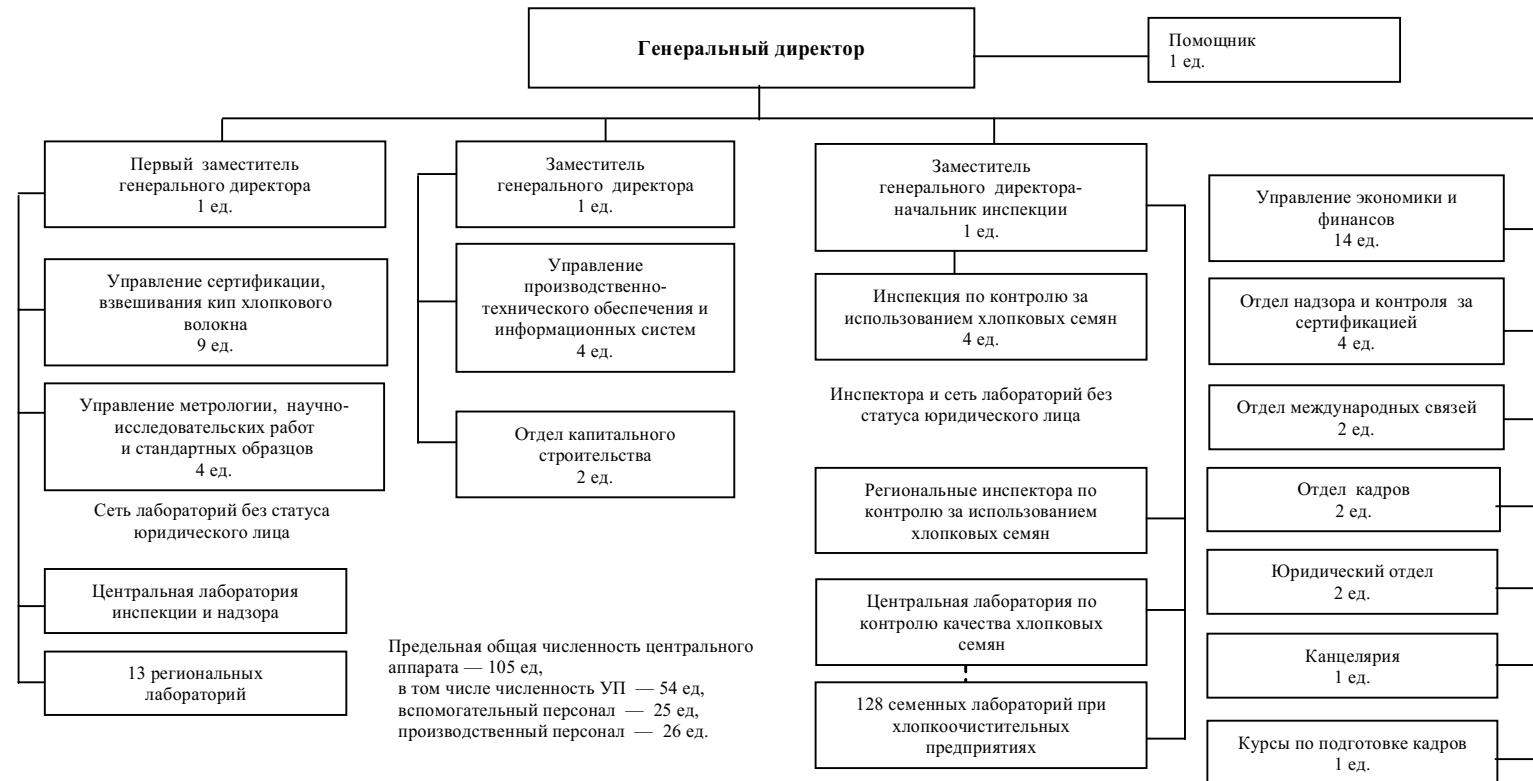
Генеральный директор

Помощник
1 ед.

Первый заместитель генерального директора
1 ед.

Управление сертификации, взвешивания кип хлопкового волокна
9 ед.

Управление метрологии, научно-исследовательских работ и стандартных образцов
4 ед.

Сеть лабораторий без статуса юридического лица

Центральная лаборатория инспекции и надзора

13 региональных лабораторий

Заместитель генерального директора
1 ед.

Управление производственно-технического обеспечения и информационных систем
4 ед.

Отдел капитального строительства
2 ед.

Предельная общая численность центрального аппарата — 105 ед,
в том числе численность УП — 54 ед,
вспомогательный персонал — 25 ед,
производственный персонал — 26 ед.

Заместитель генерального директора-начальник инспекции
1 ед.

Инспекция по контролю за использованием хлопковых семян
4 ед.

Инспектора и сеть лабораторий без статуса юридического лица

Региональные инспектора по контролю за использованием хлопковых семян

Центральная лаборатория по контролю качества хлопковых семян

128 семенных лабораторий при хлопкоочистительных предприятиях

Управление экономики и финансов
14 ед.

Отдел надзора и контроля за сертификацией
4 ед.

Отдел международных связей
2 ед.

Отдел кадров
2 ед.

Юридический отдел
2 ед.

Канцелярия
1 ед.

Курсы по подготовке кадров
1 ед.